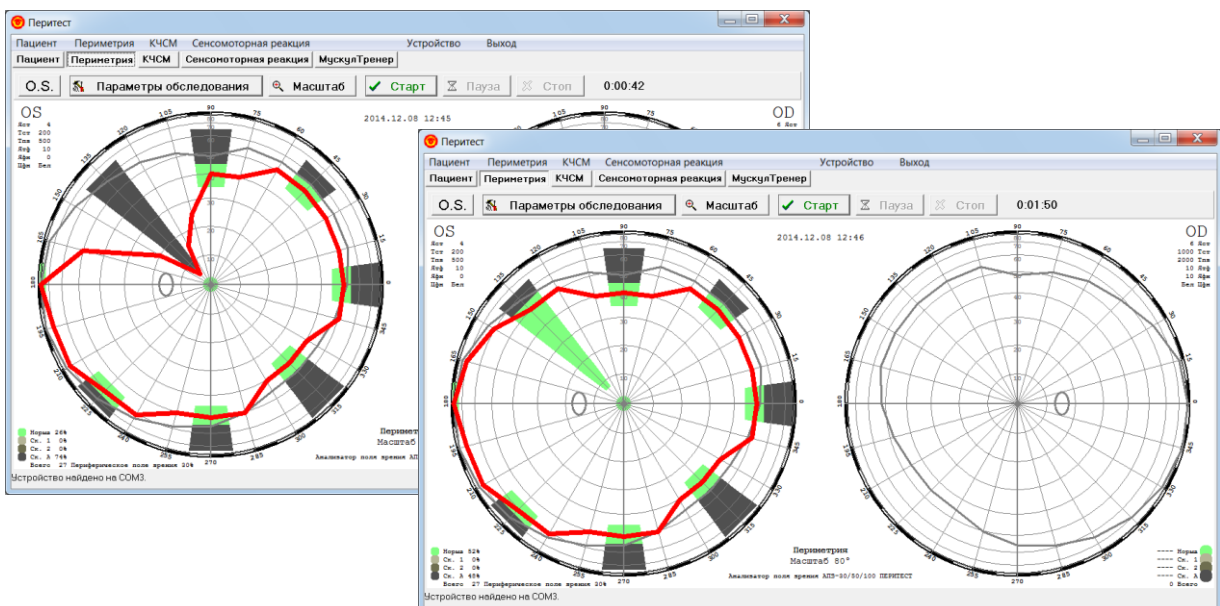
Перитест

Пациент Периметрия КЧСМ Сенсомоторная реакция Устройство Выход

Пациент Периметрия КЧСМ Сенсомоторная реакция МускулТренер

O.S. Параметры обследования Масштаб Старт Пауза Стоп 0:00:42

OS

2014.12.08 12:45

OD

Норма 26%
Ск. 1 0%
Ск. 2 0%
Ск. 3 74%
Всего 27 Периферическое поле время 30%

Периметрия
Масштаб

Анализатор поля зрения АП

Устройство найдено на COM3.

Перитест

Пациент Периметрия КЧСМ Сенсомоторная реакция Устройство Выход

Пациент Периметрия КЧСМ Сенсомоторная реакция МускулТренер

O.S. Параметры обследования Масштаб Старт Пауза Стоп 0:01:50

OS

2014.12.08 12:46

OD

Норма 52%
Ск. 1 0%
Ск. 2 0%
Ск. 3 48%
Всего 27 Периферическое поле время 30%

Периметрия
Масштаб 80°

Анализатор поля зрения АПЗ-30/50/100 ПЕРИТЕСТ

Норма
Ск. 1
Ск. 2
Ск. 3
0 Всего

Устройство найдено на COM3.